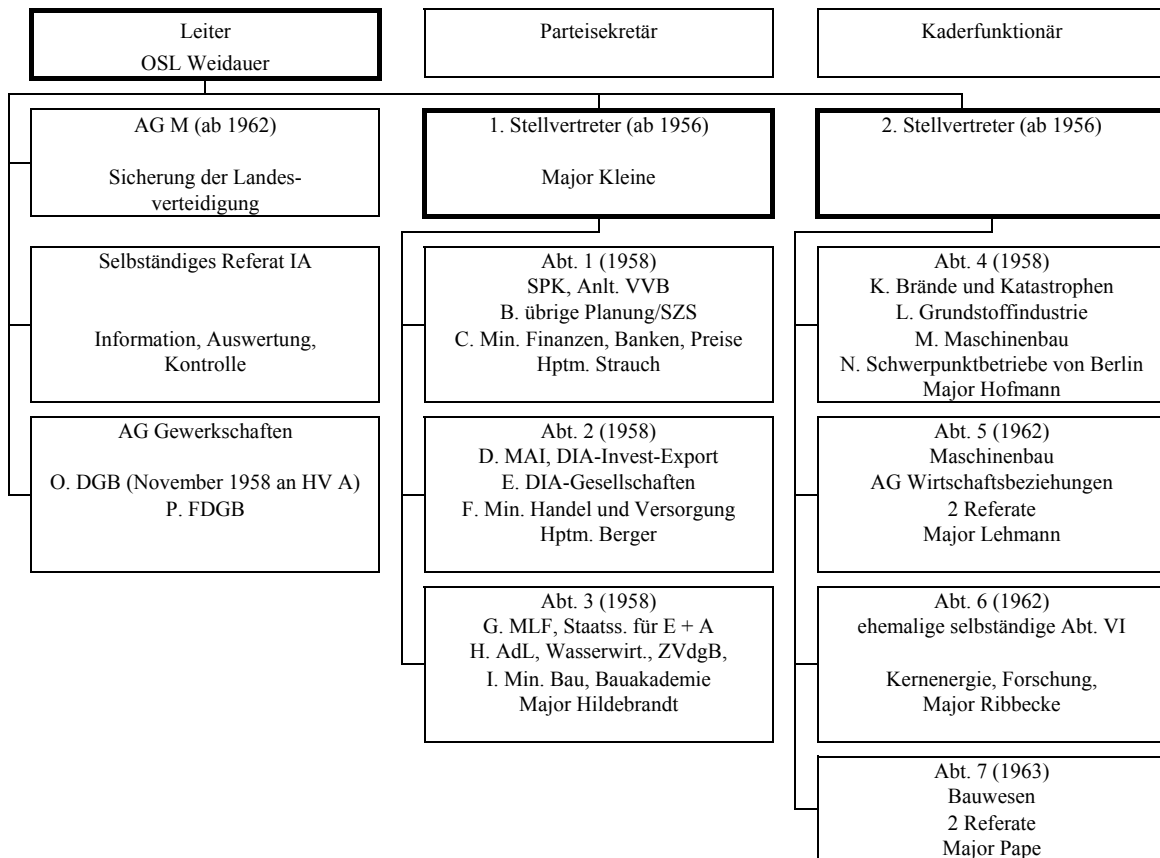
Leiter
OSL Weidauer

Parteisekretär

Kaderfunktionär

AG M (ab 1962)

Sicherung der Landesverteidigung

Selbständiges Referat IA

Information, Auswertung, Kontrolle

AG Gewerkschaften

O. DGB (November 1958 an HV A)
P. FDGB

1. Stellvertreter (ab 1956)

Major Kleine

Abt. 1 (1958)
SPK, Anlt. VVB
B. übrige Planung/SZS
C. Min. Finanzen, Banken, Preise
Hptm. Strauch

Abt. 2 (1958)
D. MAI, DIA-Invest-Export
E. DIA-Gesellschaften
F. Min. Handel und Versorgung
Hptm. Berger

Abt. 3 (1958)
G. MLF, Staatss. für E + A
H. AdL, Wasserwirt., ZVdgB,
I. Min. Bau, Bauakademie
Major Hildebrandt

2. Stellvertreter (ab 1956)

Abt. 4 (1958)
K. Brände und Katastrophen
L. Grundstoffindustrie
M. Maschinenbau
N. Schwerpunktbetriebe von Berlin
Major Hofmann

Abt. 5 (1962)
Maschinenbau
AG Wirtschaftsbeziehungen
2 Referate
Major Lehmann

Abt. 6 (1962)
ehemalige selbständige Abt. VI

Kernenergie, Forschung,
Major Ribbecke

Abt. 7 (1963)
Bauwesen
2 Referate
Major Pape